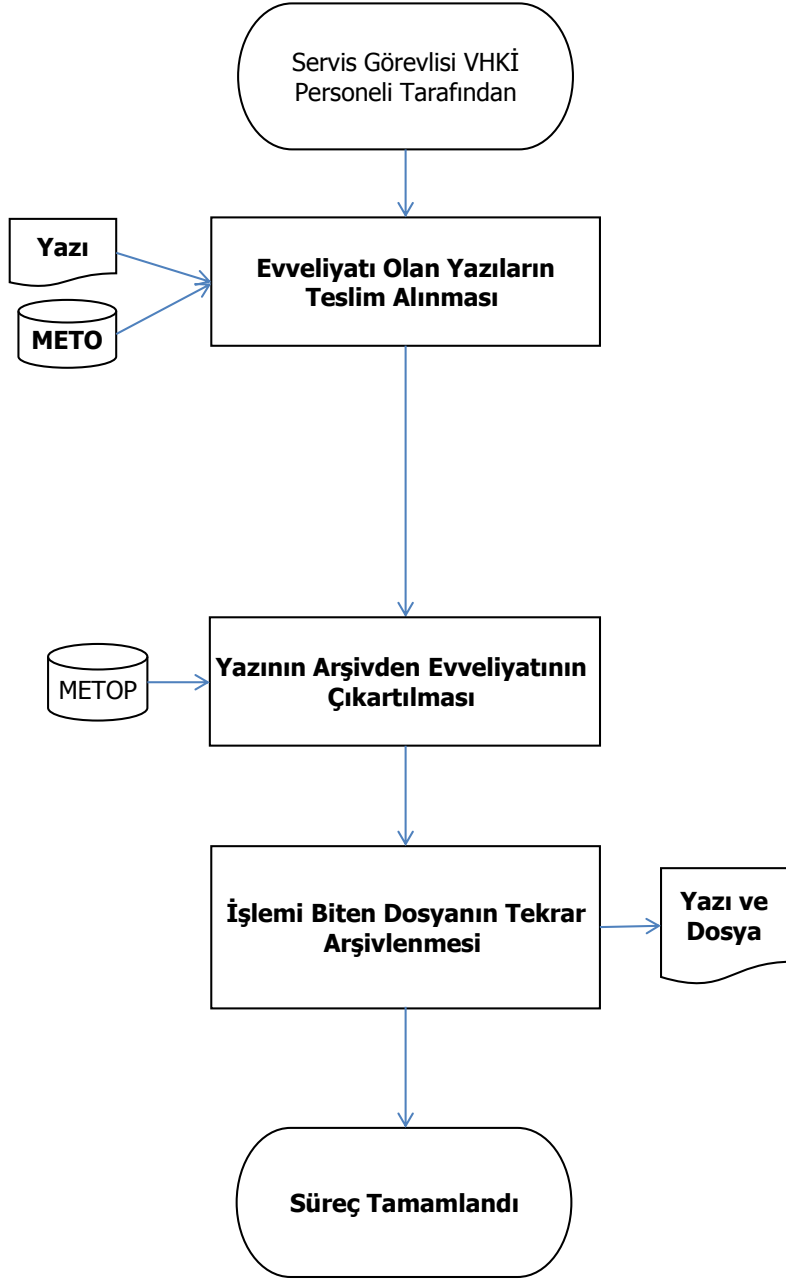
Servis Görevlisi VHKİ Personeli Tarafından

Yazı

METO

Evveliyatı Olan Yazıların Teslim Alınması

METOP

Yazının Arşivden Evveliyatının Çıkartılması

İşlemi Biten Dosyanın Tekrar Arşivlenmesi

Yazı ve Dosya

Süreç Tamamlandı